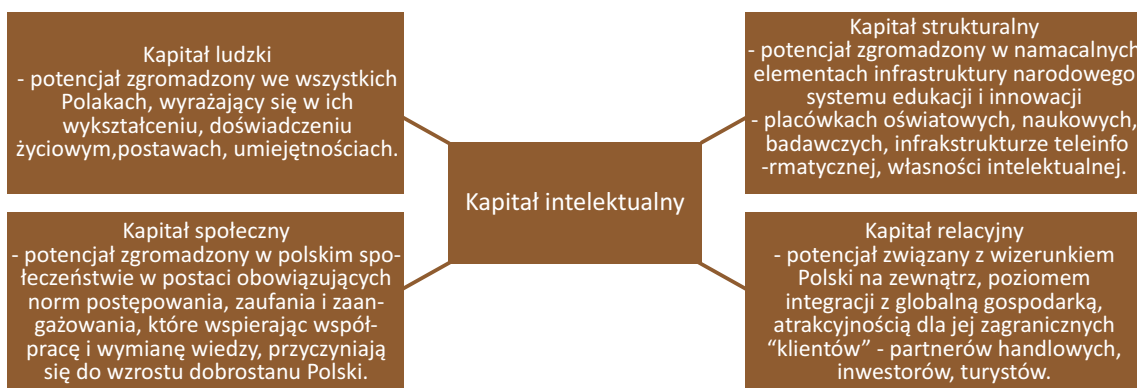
Kapitał ludzki
- potencjał zgromadzony we wszystkich Polakach, wyrażający się w ich wykształceniu, doświadczeniu życiowym,postawach, umiejętnościach.

Kapitał społeczny
- potencjał zgromadzony w polskim społeczeństwie w postaci obowiązujących norm postępowania, zaufania i zaangażowania, które wspierając współpracę i wymianę wiedzy, przyczyniają się do wzrostu dobrostanu Polski.

Kapitał intelektualny

Kapitał strukturalny
- potencjał zgromadzony w namacalnych elementach infrastruktury narodowego systemu edukacji i innowacji
- placówkach oświatowych, naukowych, badawczych, infrakstrukturze teleinfo-rmatycznej, własności intelektualnej.

Kapitał relacyjny
- potencjał związany z wizerunkiem Polski na zewnątrz, poziomem integracji z globalną gospodarką, atrakcyjnością dla jej zagranicznych “klientów” - partnerów handlowych, inwestorów, turystów.